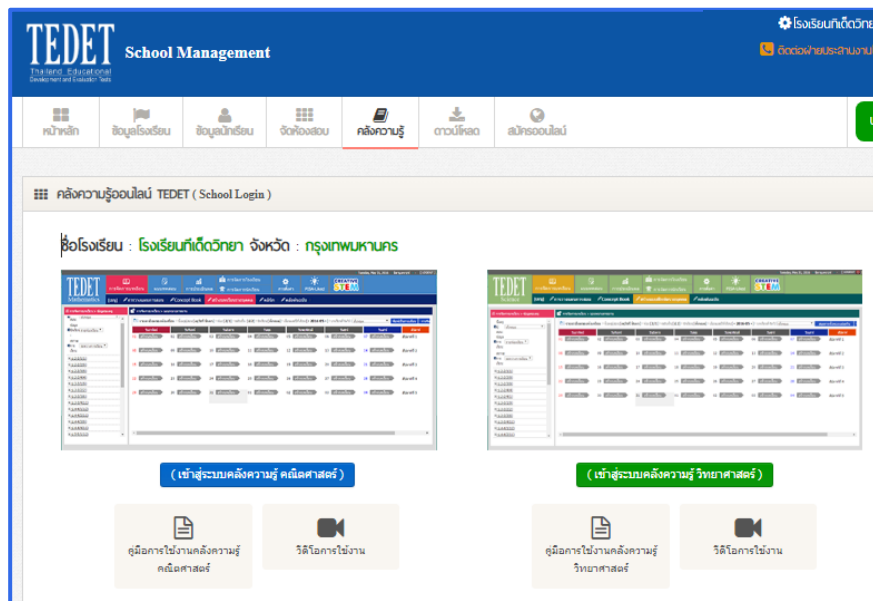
TEDET
Thailand Educational Development and Evaluation Tests

School Management

โรงเรียนทีเด็ดวิทย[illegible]

ติดต่อฝ่ายประสานงาน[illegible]

หน้าหลัก
ข้อมูลโรงเรียน
ข้อมูลนักเรียน
จัดห้องสอบ
คลังความรู้
ดาวน์โหลด
สมัครออนไลน์

คลังความรู้ออนไลน์ TEDET ( School Login )

ชื่อโรงเรียน : โรงเรียนทีเด็ดวิทยา จังหวัด : กรุงเทพมหานคร

( เข้าสู่ระบบคลังความรู้ คณิตศาสตร์ )

( เข้าสู่ระบบคลังความรู้ วิทยาศาสตร์ )

คู่มือการใช้งานคลังความรู้ คณิตศาสตร์

วิดีโอการใช้งาน

คู่มือการใช้งานคลังความรู้ วิทยาศาสตร์

วิดีโอการใช้งาน